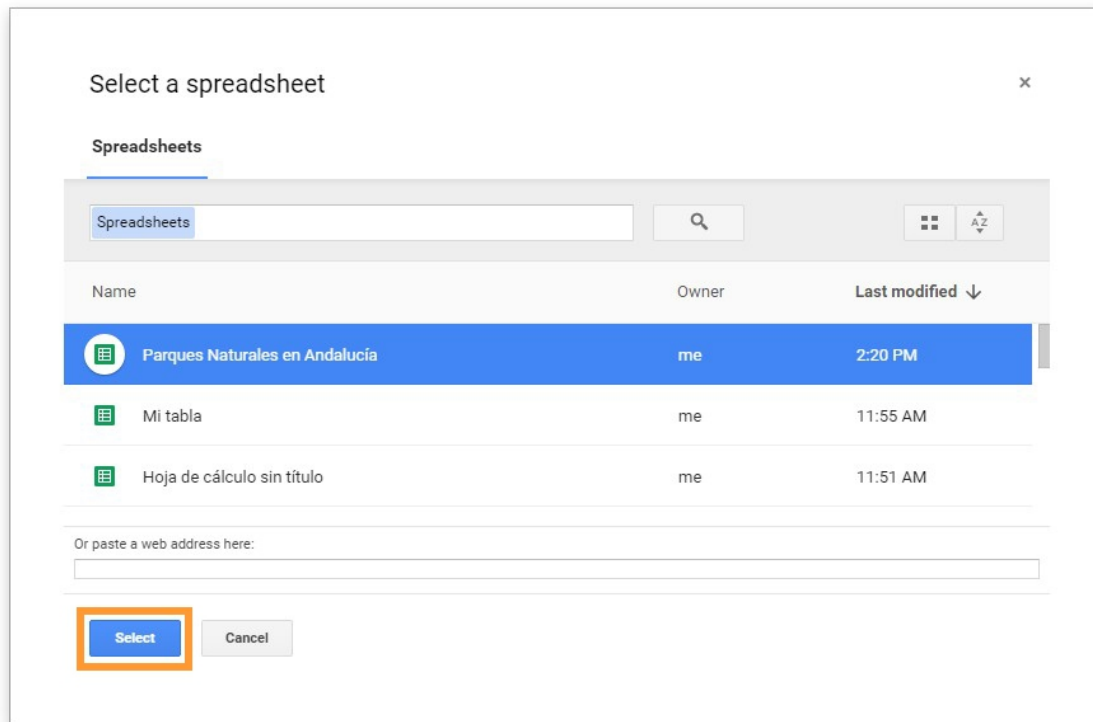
Select a spreadsheet

×

Spreadsheets

Spreadsheets

| Name | Owner | Last modified ↓ |
|---|---|---|
| Parques Naturales en Andalucía | me | 2:20 PM |
| Mi tabla | me | 11:55 AM |
| Hoja de cálculo sin título | me | 11:51 AM |

Or paste a web address here:

Select

Cancel